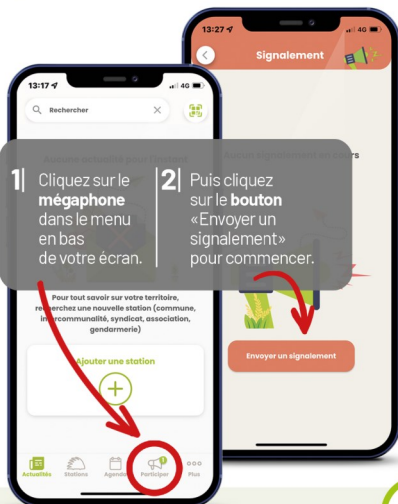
13:27

4G

Signalement

13:17

4G

Rechercher

1| Cliquez sur le mégaphone dans le menu en bas de votre écran.

2| Puis cliquez sur le bouton «Envoyer un signalement» pour commencer.

Pour tout savoir sur votre territoire, recherchez une nouvelle station (commune, intercommunalité, syndicat, association, gendarmerie)

Ajouter une station

Envoyer un signalement

Actualités Stations Agenda Participer Plus